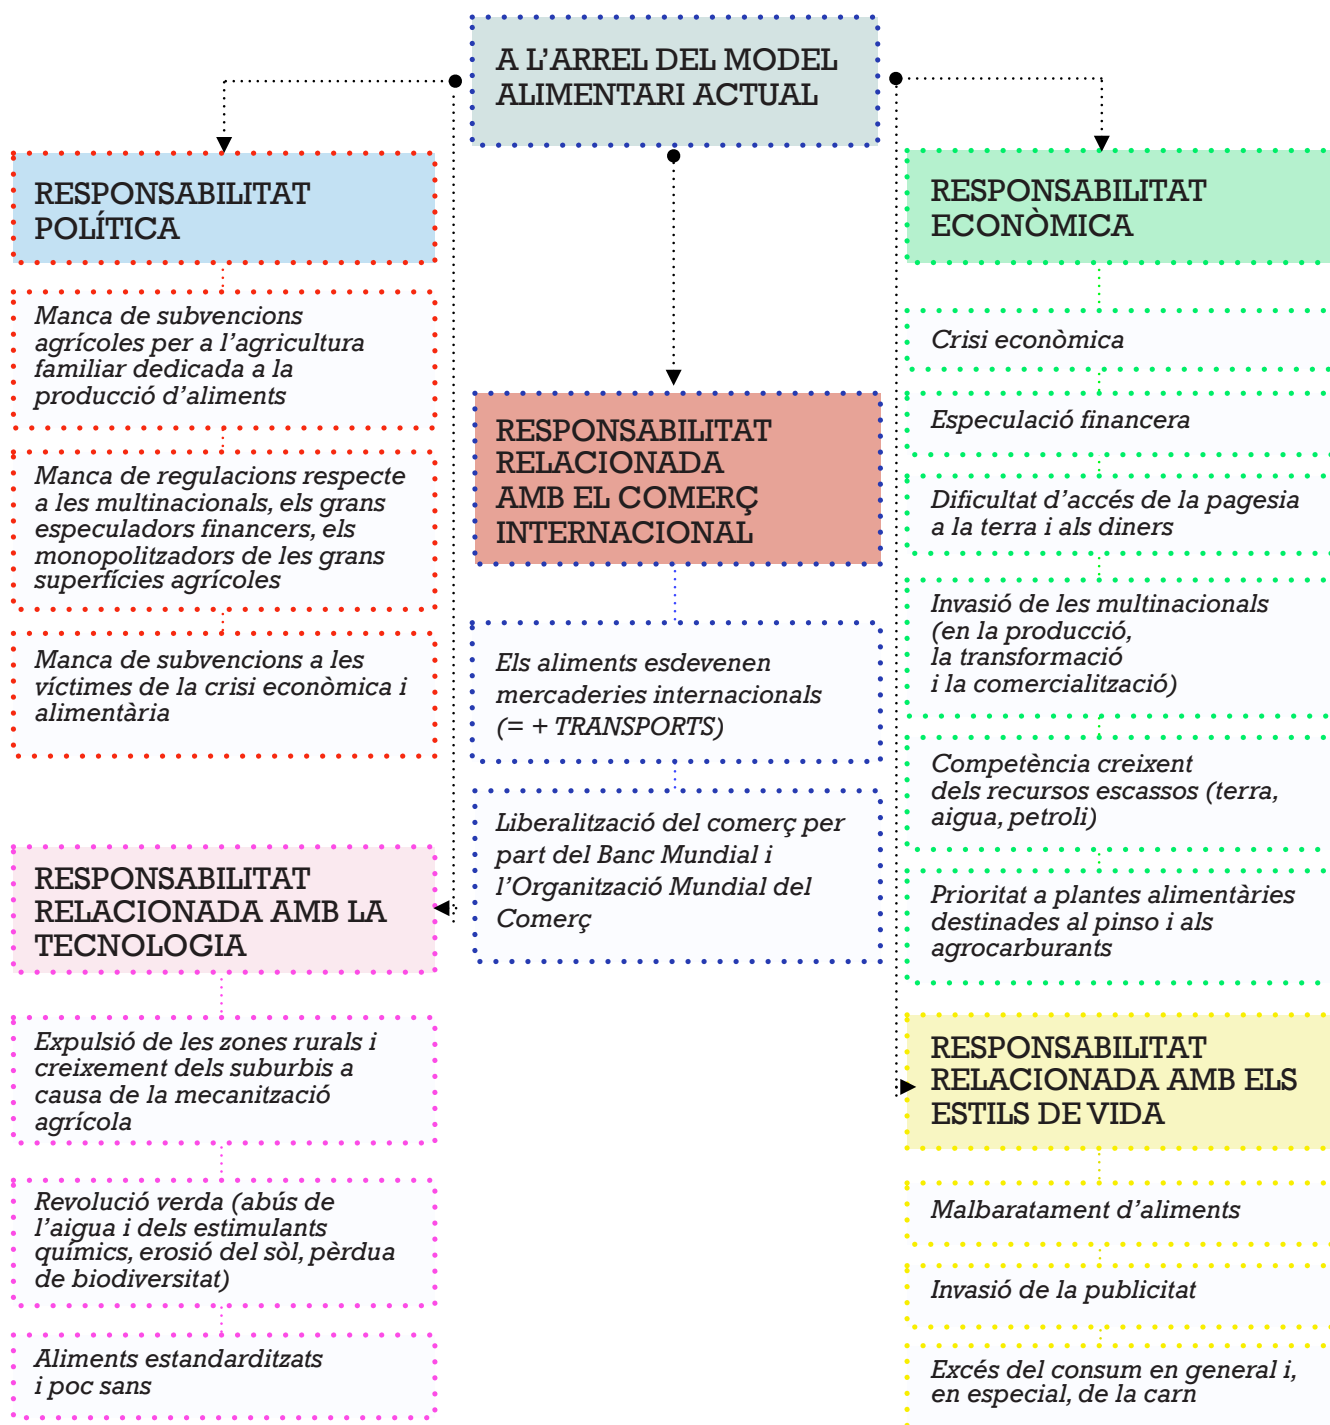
A L'ARREL DEL MODEL ALIMENTARI ACTUAL

RESPONSABILITAT POLÍTICA

Manca de subvencions agrícoles per a l'agricultura familiar dedicada a la producció d'aliments

Manca de regulacions respecte a les multinacionals, els grans especuladors financers, els monopolitzadors de les grans superfícies agrícoles

Manca de subvencions a les víctimes de la crisi econòmica i alimentària

RESPONSABILITAT RELACIONADA AMB LA TECNOLOGIA

Expulsió de les zones rurals i creixement dels suburbis a causa de la mecanització agrícola

Revolució verda (abús de l'aigua i dels estimulants químics, erosió del sòl, pèrdua de biodiversitat)

Aliments estandarditzats i poc sans

RESPONSABILITAT RELACIONADA AMB EL COMERÇ INTERNACIONAL

Els aliments esdevenen mercaderies internacionals (= + TRANSPORTS)

Liberalització del comerç per part del Banc Mundial i l'Organització Mundial del Comerç

RESPONSABILITAT ECONÒMICA

Crisi econòmica

Especulació financera

Dificultat d'accés de la pagesia a la terra i als diners

Invasió de les multinacionals (en la producció, la transformació i la comercialització)

Competència creixent dels recursos escassos (terra, aigua, petroli)

Prioritat a plantes alimentàries destinades al pinso i als agrocarburants

RESPONSABILITAT RELACIONADA AMB ELS ESTILS DE VIDA

Malbaratament d'aliments

Invasió de la publicitat

Excés del consum en general i, en especial, de la carn